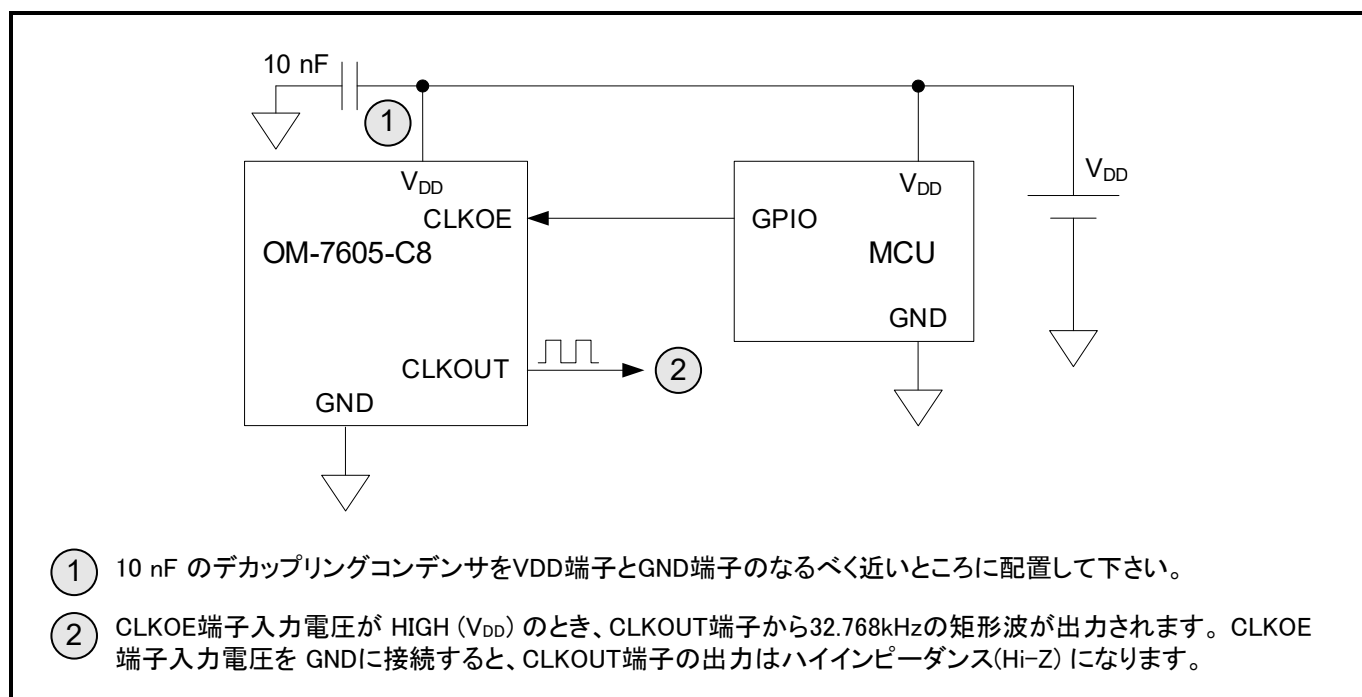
10 nF

1

$V_{DD}$

CLKOE

OM-7605-C8

CLKOUT

GND

2

$V_{DD}$

GPIO

MCU

GND

$V_{DD}$

1 10 nF のデカップリングコンデンサをVDD端子とGND端子のなるべく近いところに配置して下さい。

2 CLKOE端子入力電圧が HIGH ($V_{DD}$) のとき、CLKOUT端子から32.768kHzの矩形波が出力されます。CLKOE端子入力電圧を GNDに接続すると、CLKOUT端子の出力はハイインピーダンス(Hi-Z) になります。